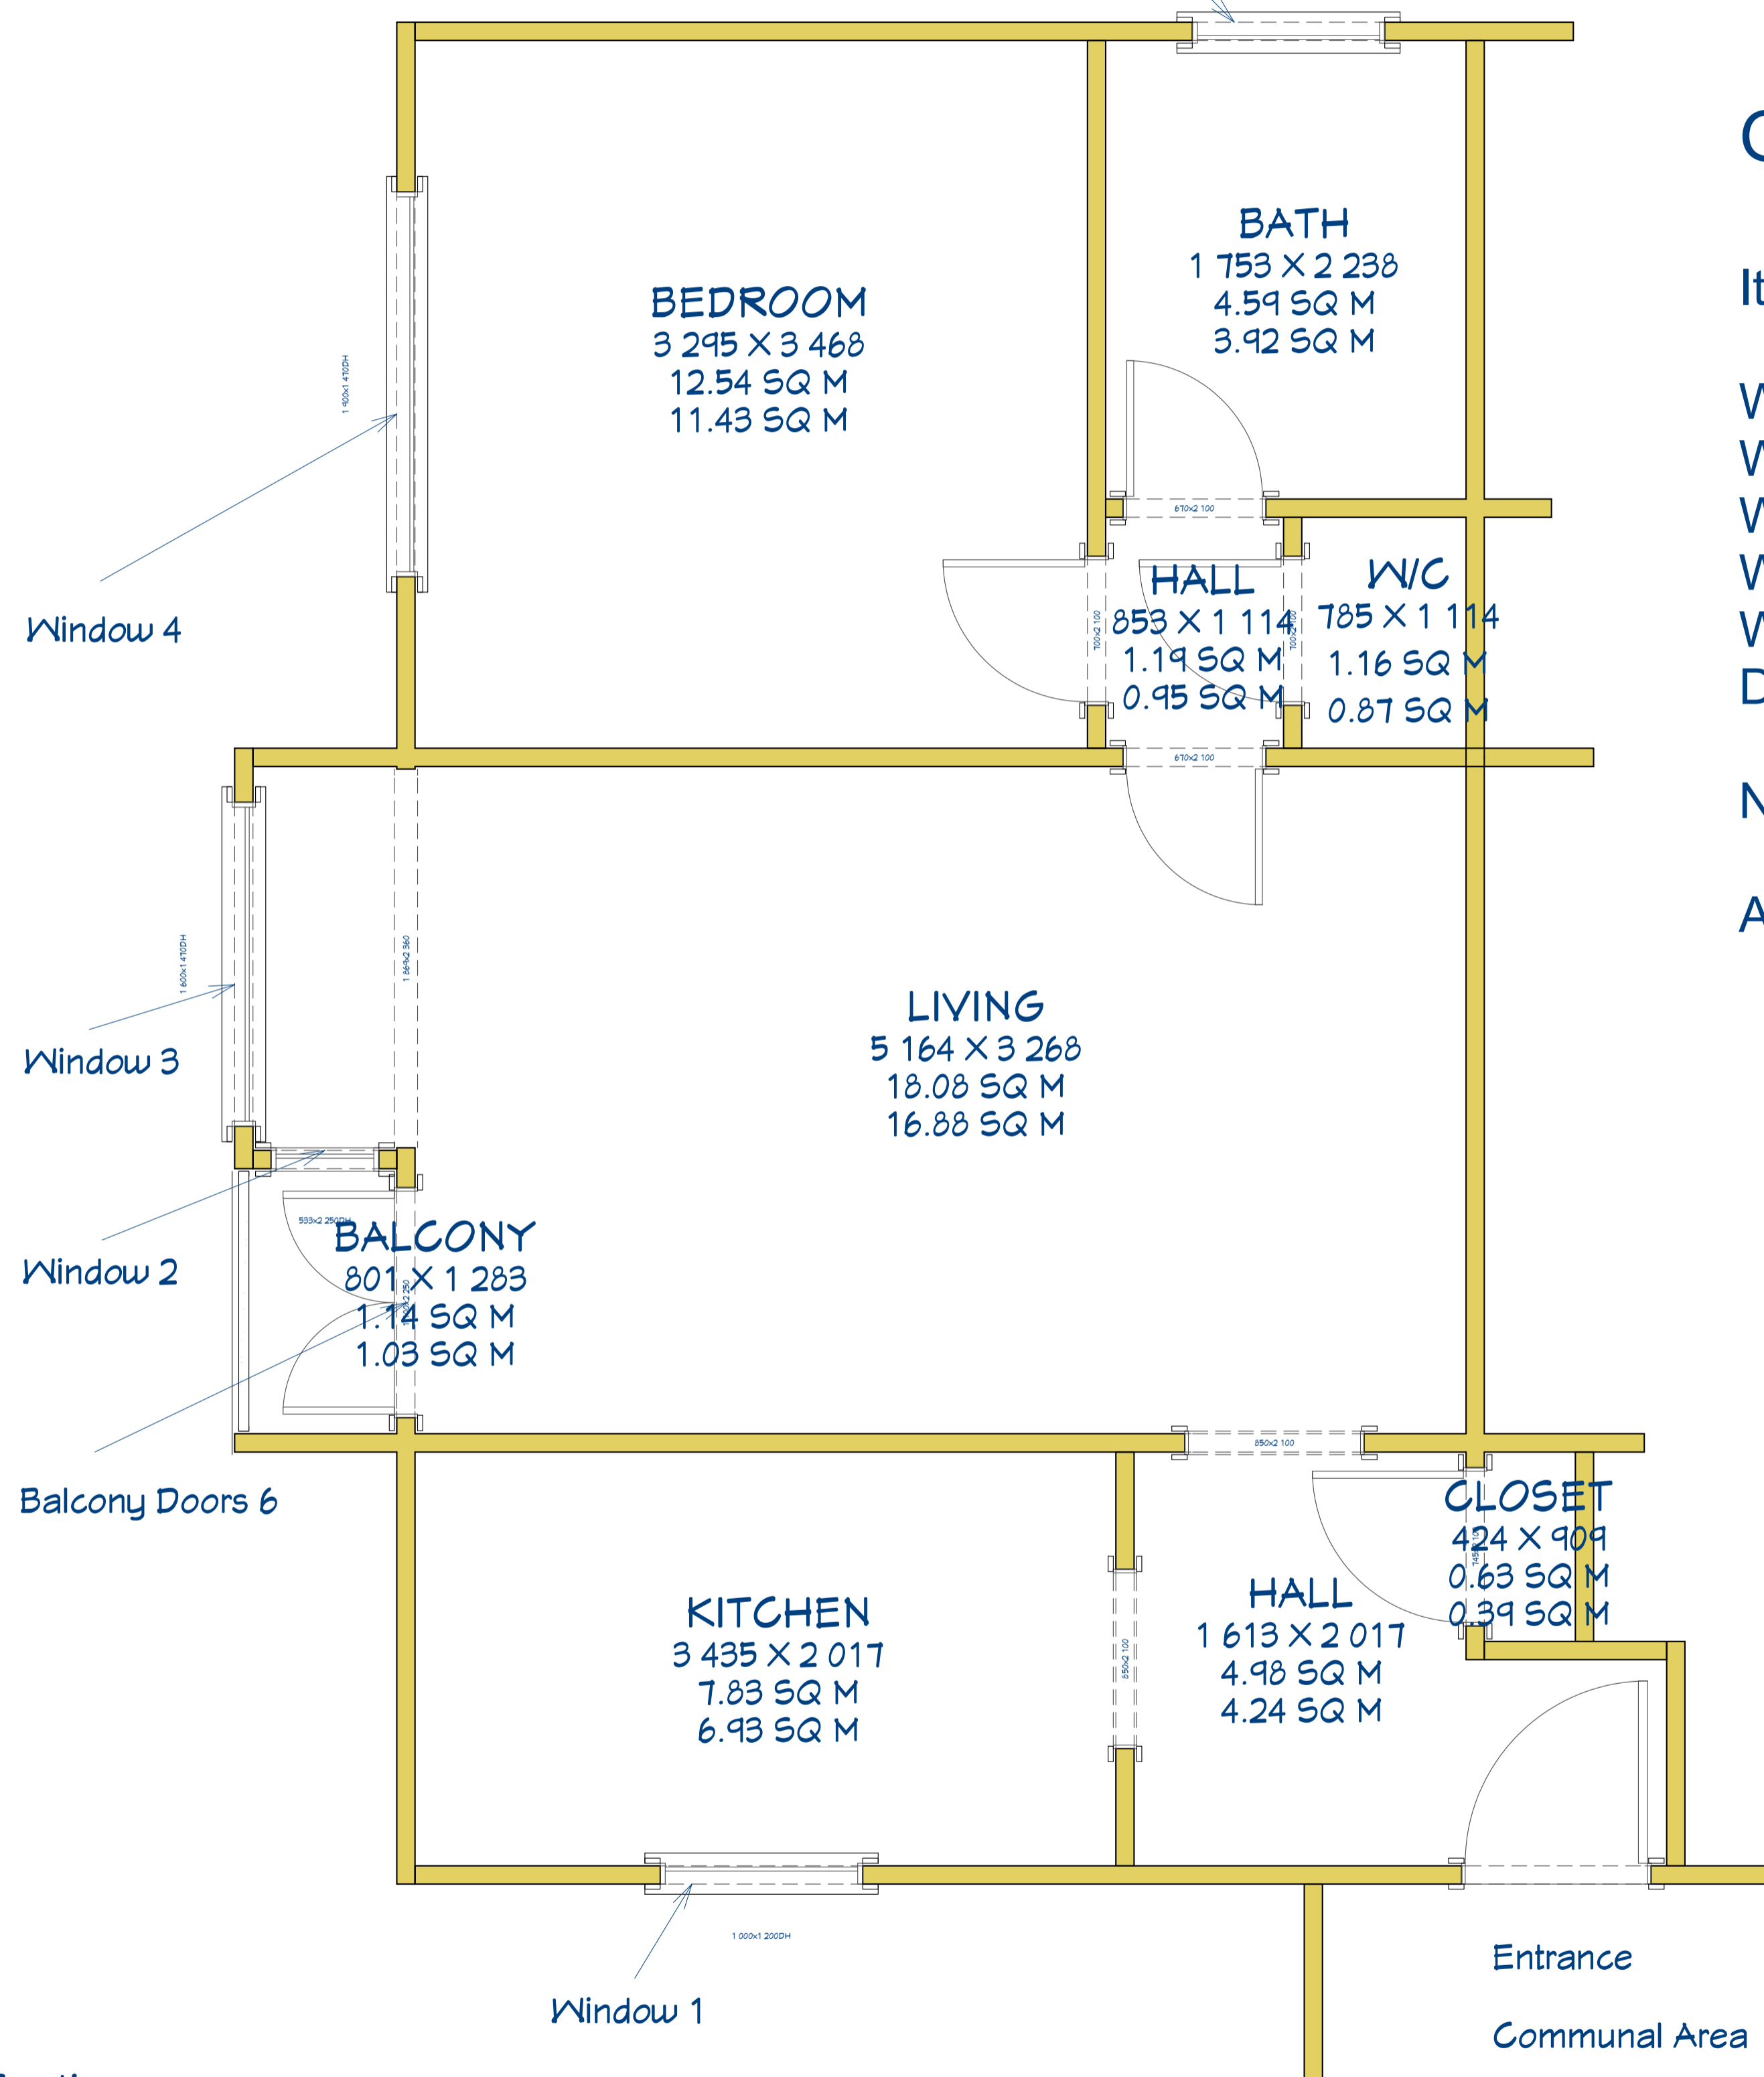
BATH
1 753 X 2 238
4.59 SQ M
3.92 SQ M

BEDROOM
3 295 X 3 468
12.54 SQ M
11.43 SQ M

1 900x1 470DH

Window 4

670x2 100

HALL
853 X 1 114
1.19 SQ M
0.95 SQ M

700x2 100

700x2 100

W/C
785 X 1 114
1.16 SQ M
0.87 SQ M

670x2 100

1 600x1 470DH

1 869x2 360

Window 3

LIVING
5 164 X 3 268
18.08 SQ M
16.88 SQ M

Window 2

533x2 250DH

BALCONY
801 X 1 283
1.14 SQ M
1.03 SQ M

Balcony Doors 6

850x2 100

CLOSET
424 X 909
0.63 SQ M
0.39 SQ M

KITCHEN
3 435 X 2 017
7.83 SQ M
6.93 SQ M

850x2 100

HALL
1 613 X 2 017
4.98 SQ M
4.24 SQ M

1 000x1 200DH

Window 1

Entrance

Communal Area

C

It

W
W
W
W
W
D

N

A